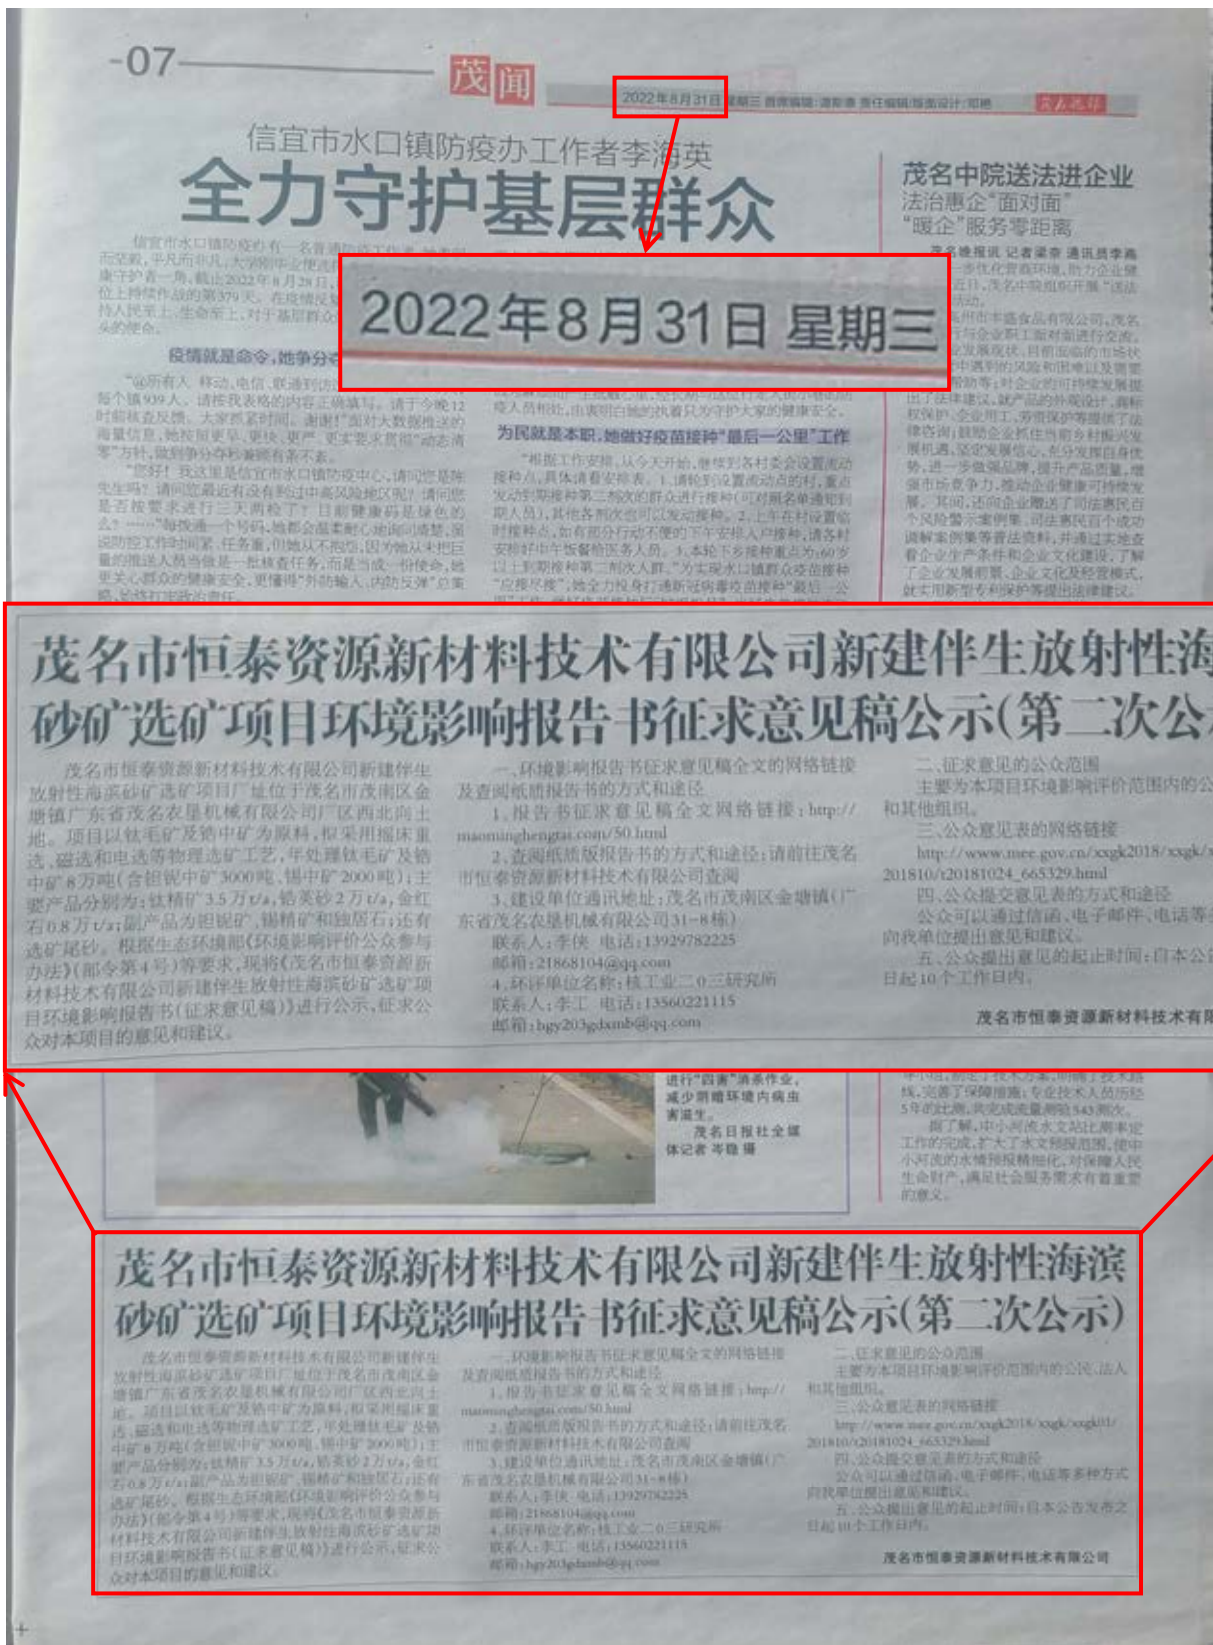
-07

茂闻

2022年8月31日 星期三

信宜市水口镇防疫办工作者李海英
全力守护基层群众

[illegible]

疫情就是命令，她争分秒

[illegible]

为民就是本职，她做好疫苗接种"最后一公里"工作

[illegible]

茂名中院送法进企业
法治惠企"面对面"
"暖企"服务零距离

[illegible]

2022年8月31日 星期三

茂名市恒泰资源新材料技术有限公司新建伴生放射性海
砂矿选矿项目环境影响报告书征求意见稿公示(第二次公

茂名市恒泰资源新材料技术有限公司新建伴生放射性海滨砂矿选矿项目厂址位于茂名市茂南区金塘镇广东省茂名农垦机械有限公司厂区西北向土地。项目以钛毛矿及锆中矿为原料，拟采用摇床重选、磁选和电选等物理选矿工艺，年处理钛毛矿及锆中矿8万吨(含钽铌中矿3000吨，锡中矿2000吨)；主要产品分别为：钛精矿3.5万t/a，锆英砂2万t/a，金红石0.8万t/a；副产品为钽铌矿、锡精矿和独居石；还有选矿尾砂。根据生态环境部《环境影响评价公众参与办法》(部令第4号)等要求，现将《茂名市恒泰资源新材料技术有限公司新建伴生放射性海滨砂矿选矿项目环境影响报告书(征求意见稿)》进行公示，征求公众对本项目的意见和建议。

一、环境影响报告书征求意见稿全文的网络链接及查阅纸质报告书的方式和途径
1.报告书征求意见稿全文网络链接：http://maominghengtai.com/50.html
2.查阅纸质版报告书的方式和途径：请前往茂名市恒泰资源新材料技术有限公司查阅
3.建设单位通讯地址：茂名市茂南区金塘镇(广东省茂名农垦机械有限公司31-8栋)
联系人：李侠 电话：13929782225
邮箱：21868104@qq.com
4.环评单位名称：核工业二〇三研究所
联系人：李工 电话：13560221115
邮箱：hgy203gdxmb@qq.com

二、征求意见的公众范围
主要为本项目环境影响评价范围内的公民、法人和其他组织。
三、公众意见表的网络链接
http://www.mee.gov.cn/xxgk2018/xxgk/xxgk01/201810/t20181024_665329.html
四、公众提交意见表的方式和途径
公众可以通过信函、电子邮件、电话等多种方式向我单位提出意见和建议。
五、公众提出意见的起止时间：自本公告发布之日起10个工作日内。

茂名市恒泰资源新材料技术有限公司

进行"四害"消杀作业，减少阴暗环境内病虫害滋生。
茂名日报社全媒体记者 岑晓 摄

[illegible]